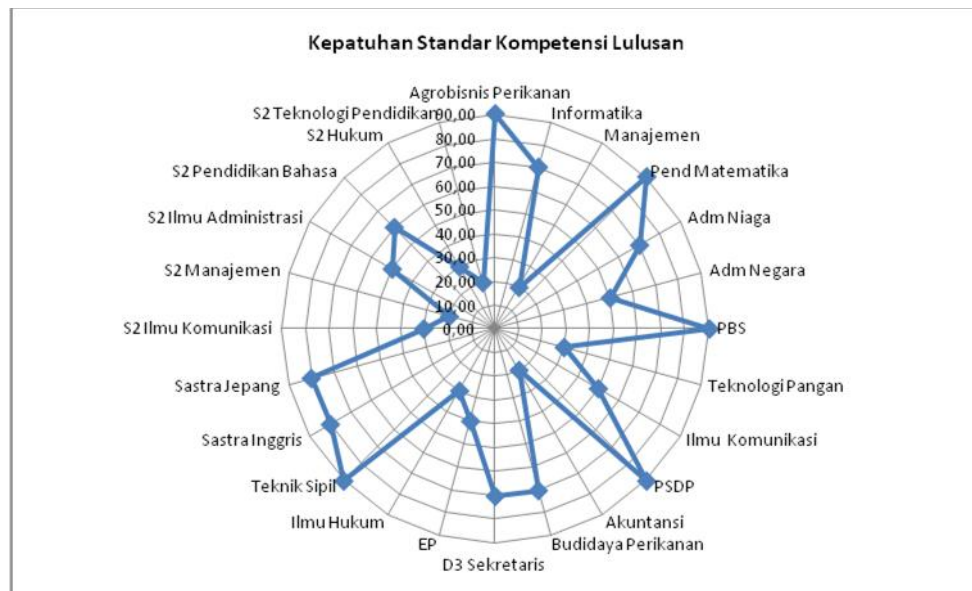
Kepatuhan Standar Kompetensi Lulusan

Agrobisnis Perikanan
Informatika
Manajemen
Pend Matematika
Adm Niaga
Adm Negara
PBS
Teknologi Pangan
Ilmu Komunikasi
PSDP
Akuntansi
Budidaya Perikanan
D3 Sekretaris
EP
Ilmu Hukum
Teknik Sipil
Sastra Inggris
Sastra Jepang
S2 Ilmu Komunikasi
S2 Manajemen
S2 Ilmu Administrasi
S2 Pendidikan Bahasa
S2 Hukum
S2 Teknologi Pendidikan

90,00
80,00
70,00
60,00
50,00
40,00
30,00
20,00
10,00
0,00